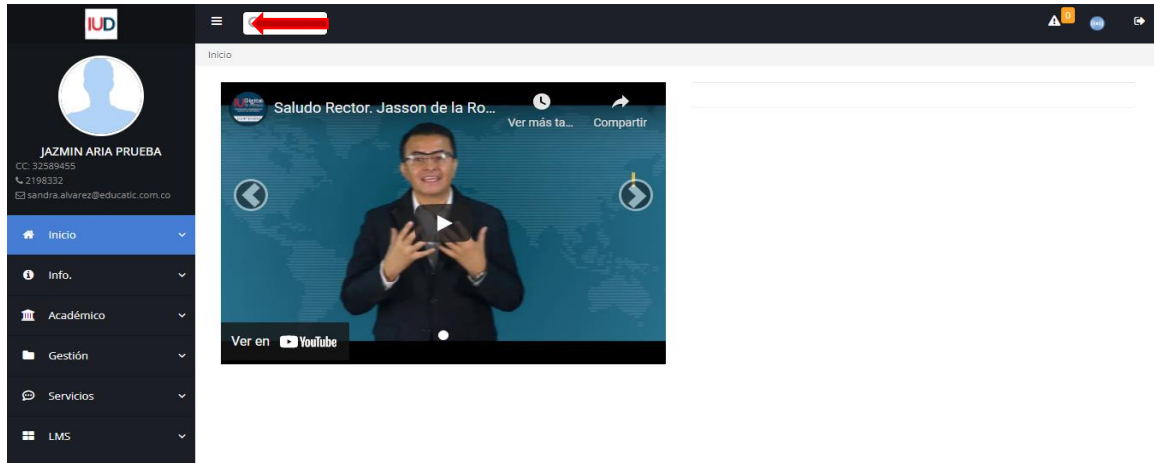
IUD

JAZMIN ARIA PRUEBA
CC: 32589455
2198332
sandra.alvarez@educatic.com.co

Inicio
Info.
Académico
Gestión
Servicios
LMS

0

Inicio

Saludo Rector. Jasson de la Ro...
Ver más ta...
Compartir
Ver en YouTube